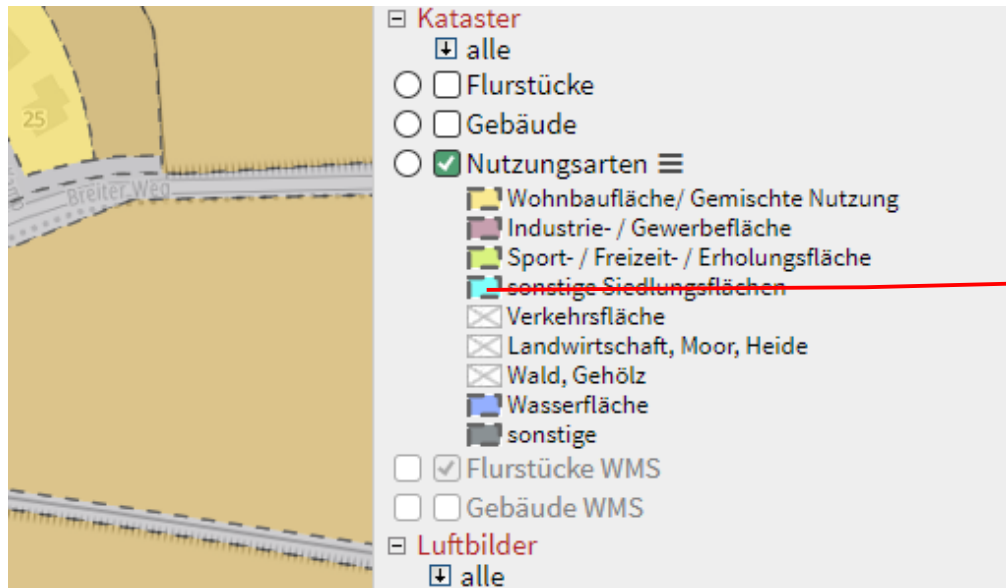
25

Breiter Weg

⊟ Kataster
alle
Flurstücke
Gebäude
Nutzungsarten
Wohnbaufläche/ Gemischte Nutzung
Industrie- / Gewerbefläche
Sport- / Freizeit- / Erholungsfläche
sonstige Siedlungsflächen
Verkehrsfläche
Landwirtschaft, Moor, Heide
Wald, Gehölz
Wasserfläche
sonstige
Flurstücke WMS
Gebäude WMS
⊟ Luftbilder
alle